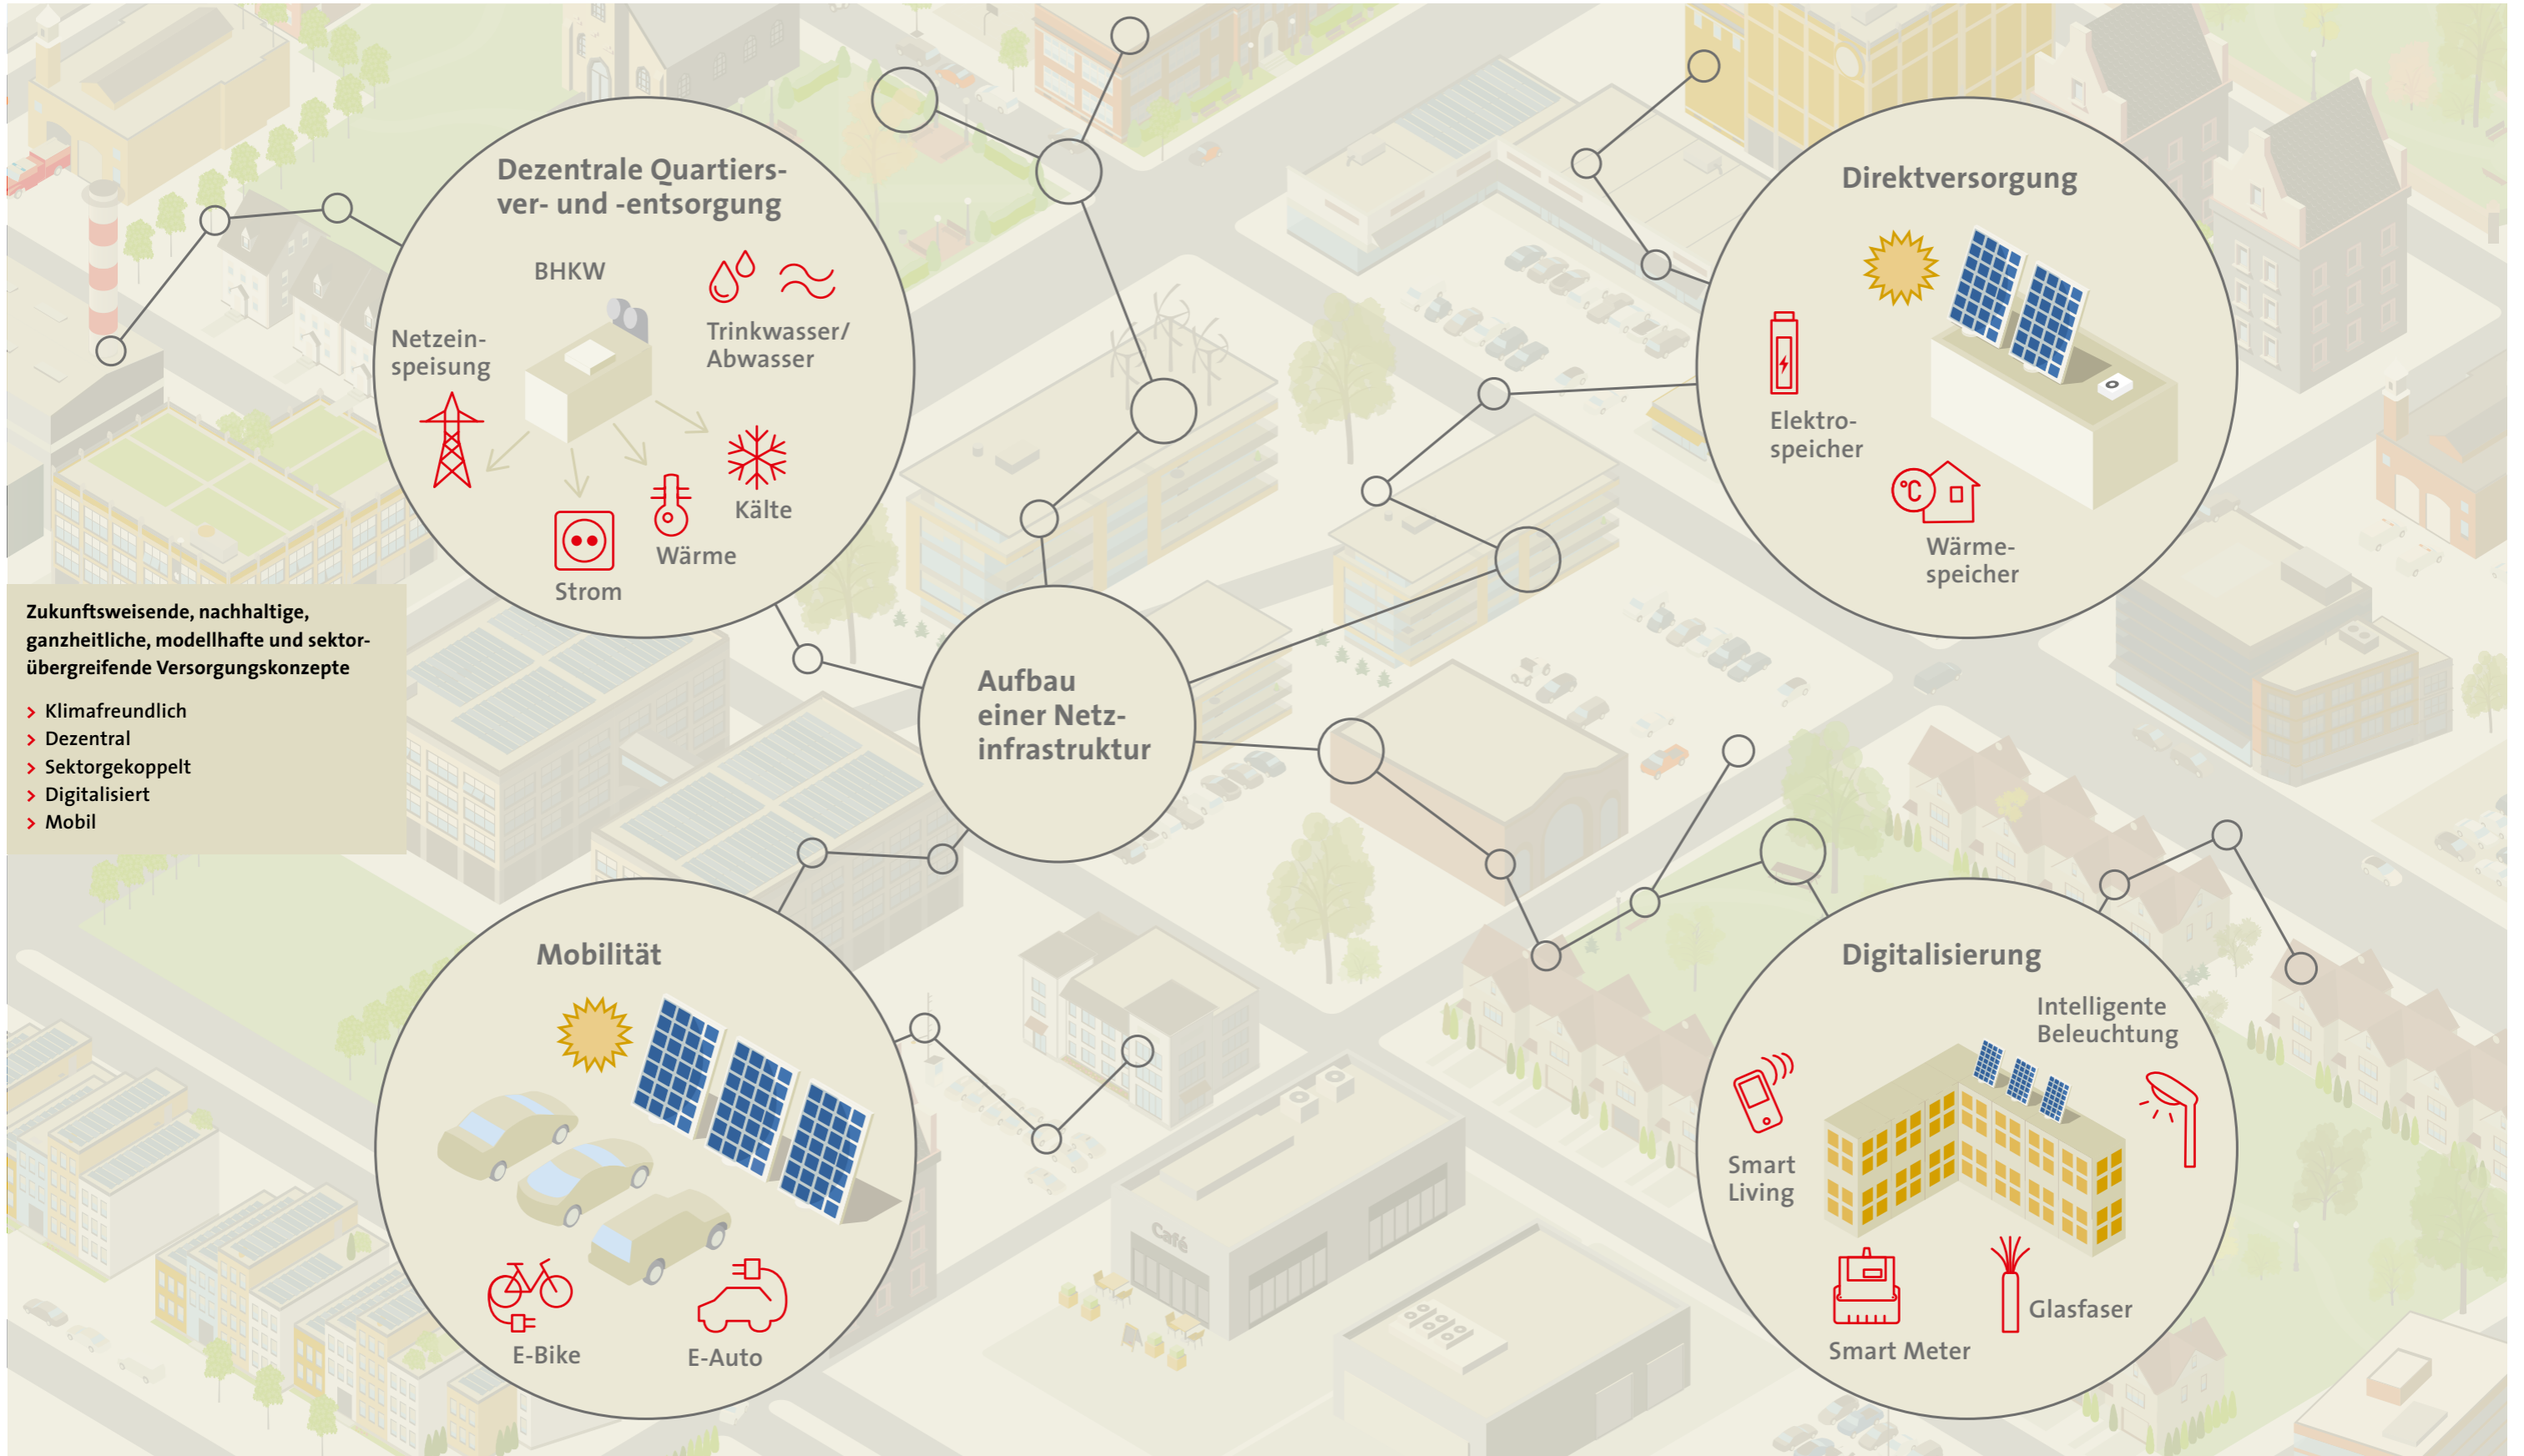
Dezentrale Quartiersver- und -entsorgung

BHKW

Netzeinspeisung

Trinkwasser/ Abwasser

Kälte

Wärme

Strom

Direktversorgung

Elektrospeicher

Wärmespeicher

Zukunftsweisende, nachhaltige, ganzheitliche, modellhafte und sektorübergreifende Versorgungskonzepte

› Klimafreundlich
› Dezentral
› Sektorgekoppelt
› Digitalisiert
› Mobil

Aufbau einer Netzinfrastruktur

Mobilität

E-Bike

E-Auto

Digitalisierung

Intelligente Beleuchtung

Smart Living

Glasfaser

Smart Meter

Café